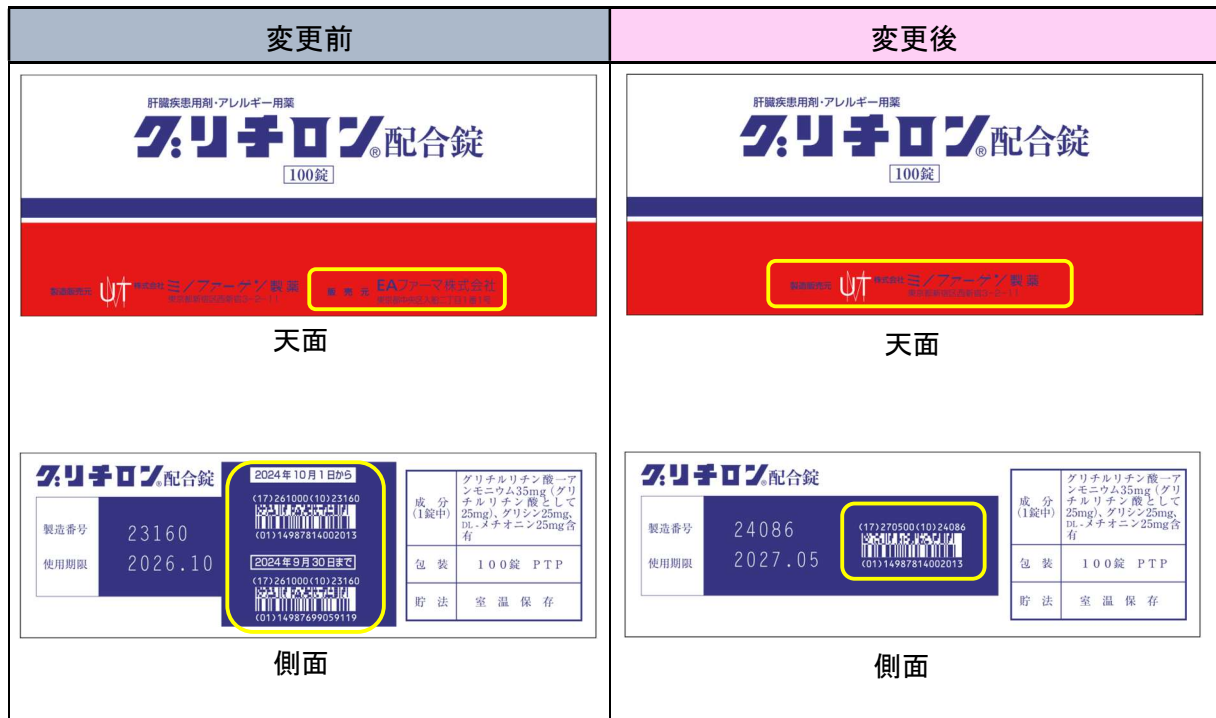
| 変更前 | 変更後 |
|---|---|
| 肝臓疾患用剤・アレルギー用薬 グリチロン®配合錠 100錠 製造販売元 株式会社ミノファーゲン製薬 東京都新宿区西新宿3-2-11 販売元 EAファーマ株式会社 東京都中央区入船二丁目1番1号 天面 | 肝臓疾患用剤・アレルギー用薬 グリチロン®配合錠 100錠 製造販売元 株式会社ミノファーゲン製薬 東京都新宿区西新宿3-2-11 天面 |
| グリチロン®配合錠 製造番号 23160 使用期限 2026.10 2024年10月1日から (17)261000(10)23160 (01)14987814002013 2024年9月30日まで (17)261000(10)23160 (01)14987699059119 成分(1錠中) グリチルリチン酸一アンモニウム35mg(グリチルリチン酸として25mg)、グリシン25mg、DL-メチオニン25mg含有 包装 100錠 PTP 貯法 室温保存 側面 | グリチロン®配合錠 製造番号 24086 使用期限 2027.05 (17)270500(10)24086 (01)14987814002013 成分(1錠中) グリチルリチン酸一アンモニウム35mg(グリチルリチン酸として25mg)、グリシン25mg、DL-メチオニン25mg含有 包装 100錠 PTP 貯法 室温保存 側面 |